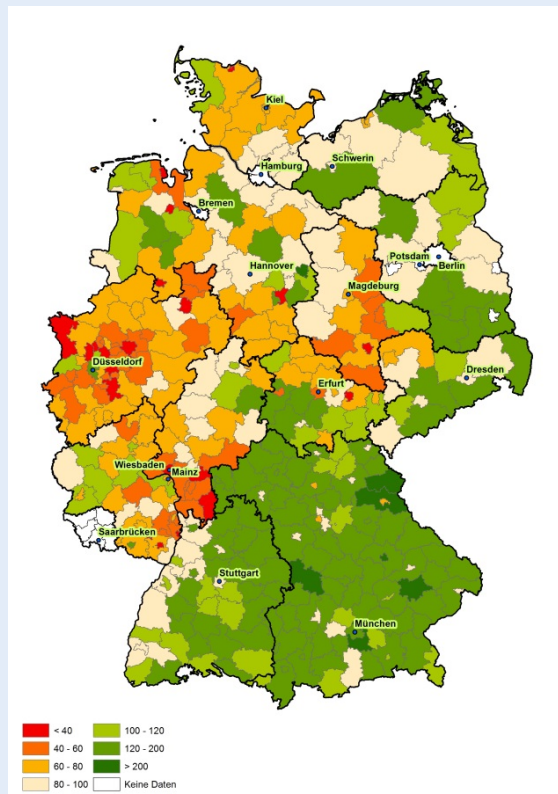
Kiel
Schwerin
Hamburg
Bremen
Potsdam
Berlin
Hannover
Magdeburg
Düsseldorf
Dresden
Erfurt
Wiesbaden
Mainz
Saarbrücken
Stuttgart
München

< 40
40 - 60
60 - 80
80 - 100
100 - 120
120 - 200
> 200
Keine Daten